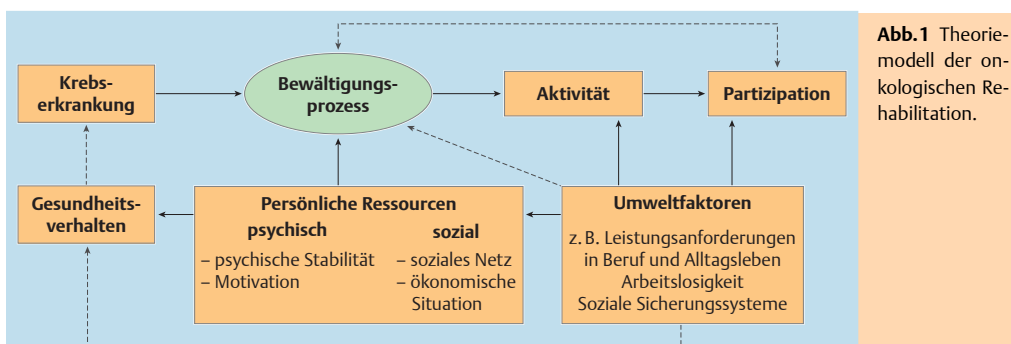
Krebserkrankung

Bewältigungsprozess

Aktivität

Partizipation

Gesundheitsverhalten

Persönliche Ressourcen
psychisch
– psychische Stabilität
– Motivation
sozial
– soziales Netz
– ökonomische Situation

Umweltfaktoren
z. B. Leistungsanforderungen in Beruf und Alltagsleben
Arbeitslosigkeit
Soziale Sicherungssysteme

**Abb. 1** Theoriemodell der onkologischen Rehabilitation.